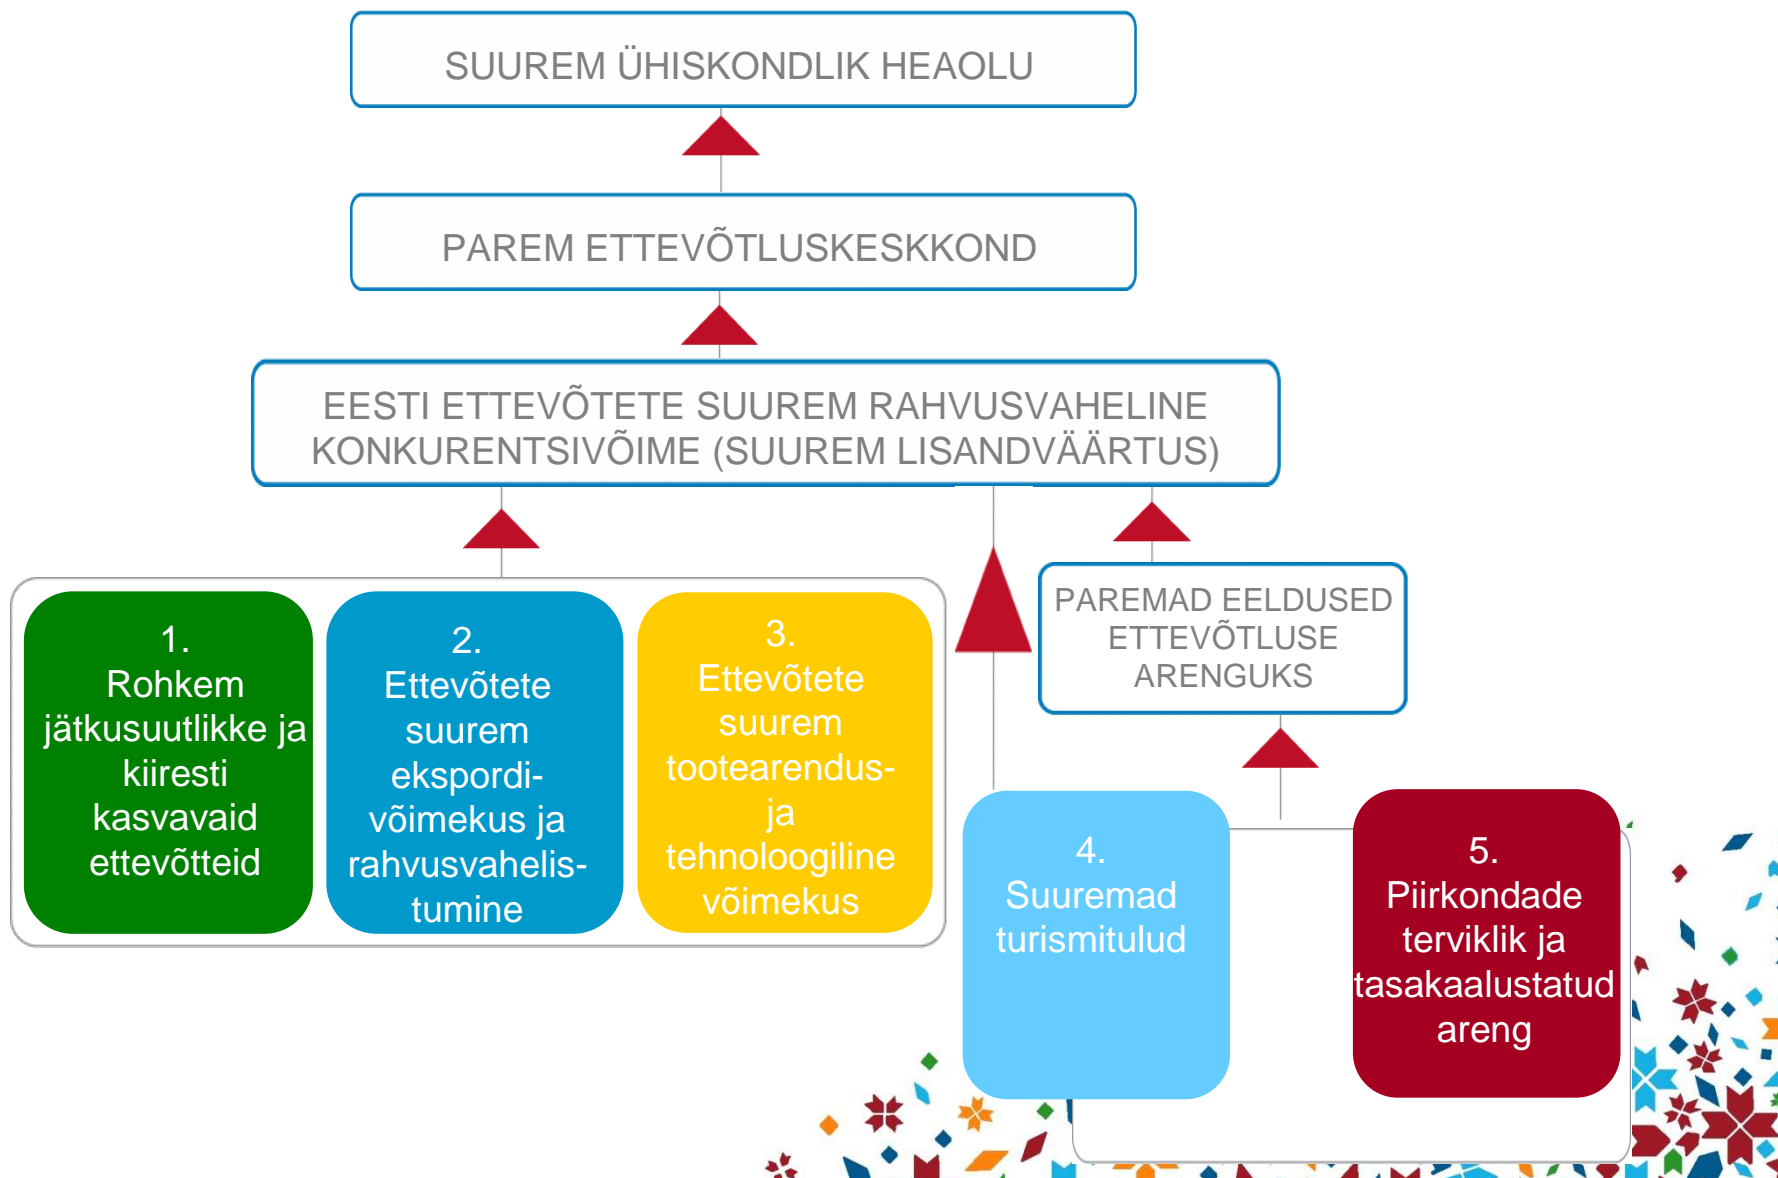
SUUREM ÜHISKONDLIK HEAOLU

PAREM ETTEVÕTLUSKESKKOND

EESTI ETTEVÕTETE SUUREM RAHVUSVAHELINE KONKURENTSIVÕIME (SUUREM LISANDVÄÄRTUS)

1. Rohkem jätkusuutlikke ja kiiresti kasvavaid ettevõtteid

2. Ettevõtete suurem ekspordivõimekus ja rahvusvahelistumine

3. Ettevõtete suurem tootearendus- ja tehnoloogiline võimekus

PAREMAD EELDUSED ETTEVÕTLUSE ARENGUKS

4. Suuremad turismitulud

5. Piirkondade terviklik ja tasakaalustatud areng